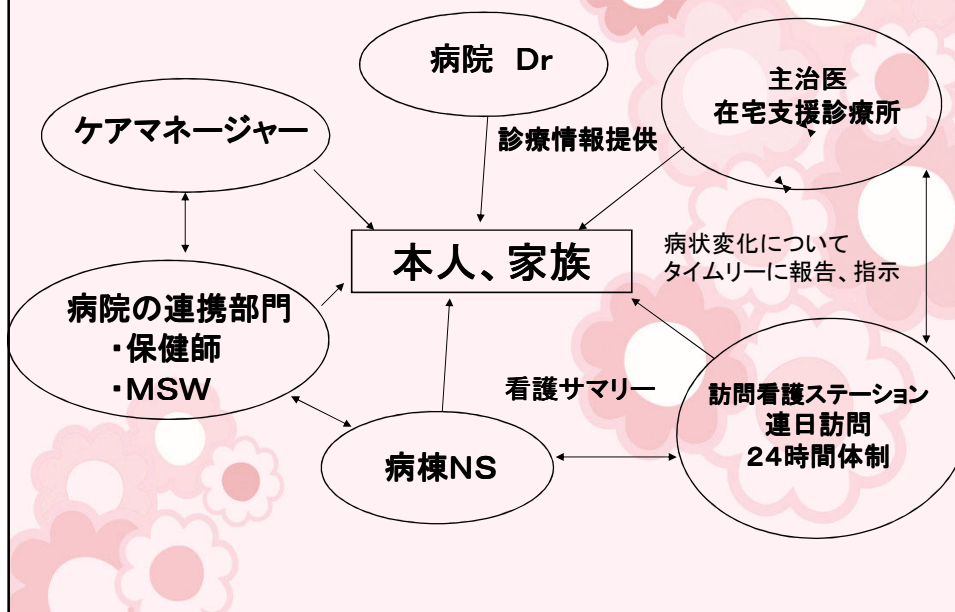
病院 Dr

主治医
在宅支援診療所

ケアマネージャー

診療情報提供

本人、家族

病状変化について
タイムリーに報告、指示

病院の連携部門
・保健師
・MSW

看護サマリー

訪問看護ステーション
連日訪問
24時間体制

病棟NS